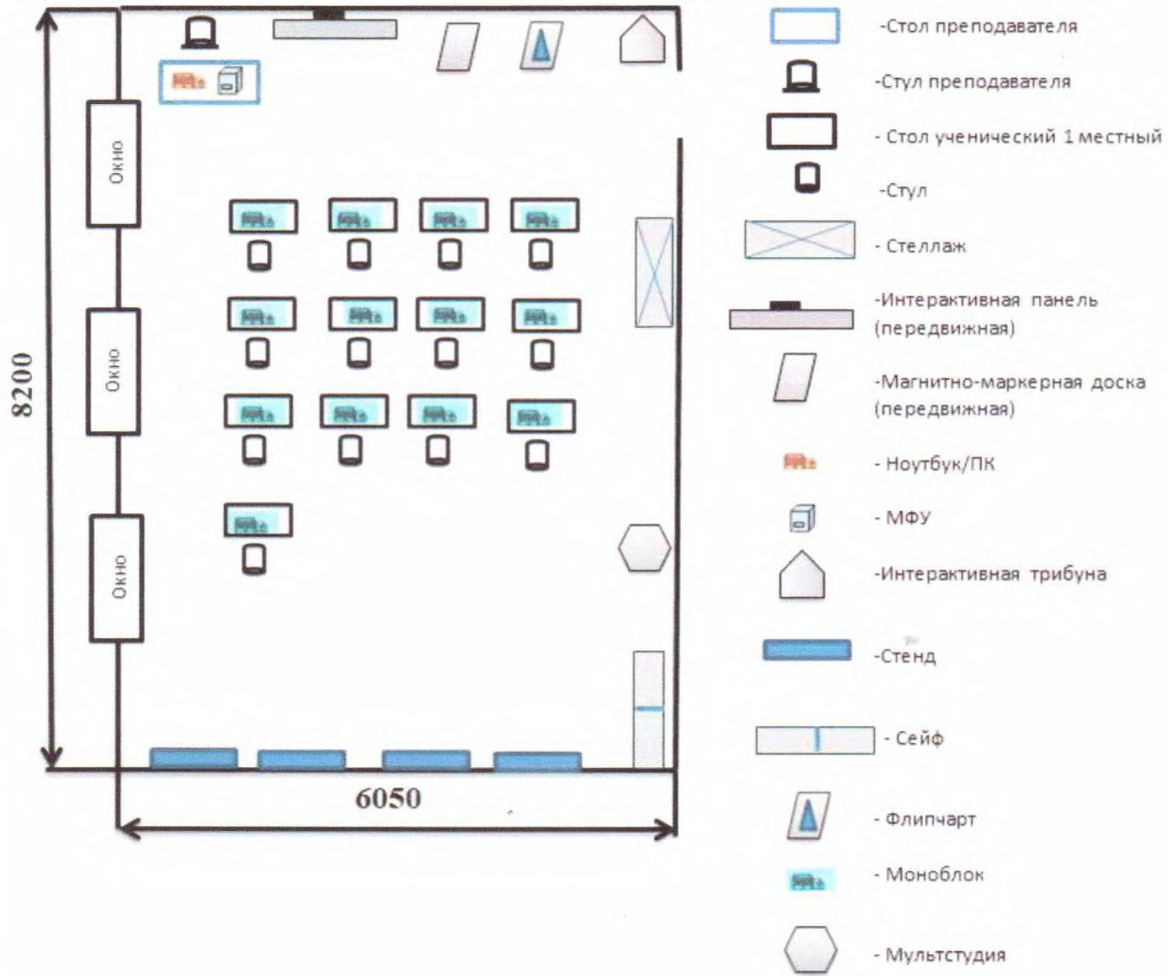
Окно

Окно

Окно

8200

6050

-Стол преподавателя

-Стул преподавателя

- Стол ученический 1 местный

-Стул

- Стеллаж

-Интерактивная панель (передвижная)

-Магнитно-маркерная доска (передвижная)

- Ноутбук/ПК

- МФУ

-Интерактивная трибуна

-Стенд

- Сейф

- Флипчарт

- Моноблок

- Мультстудия